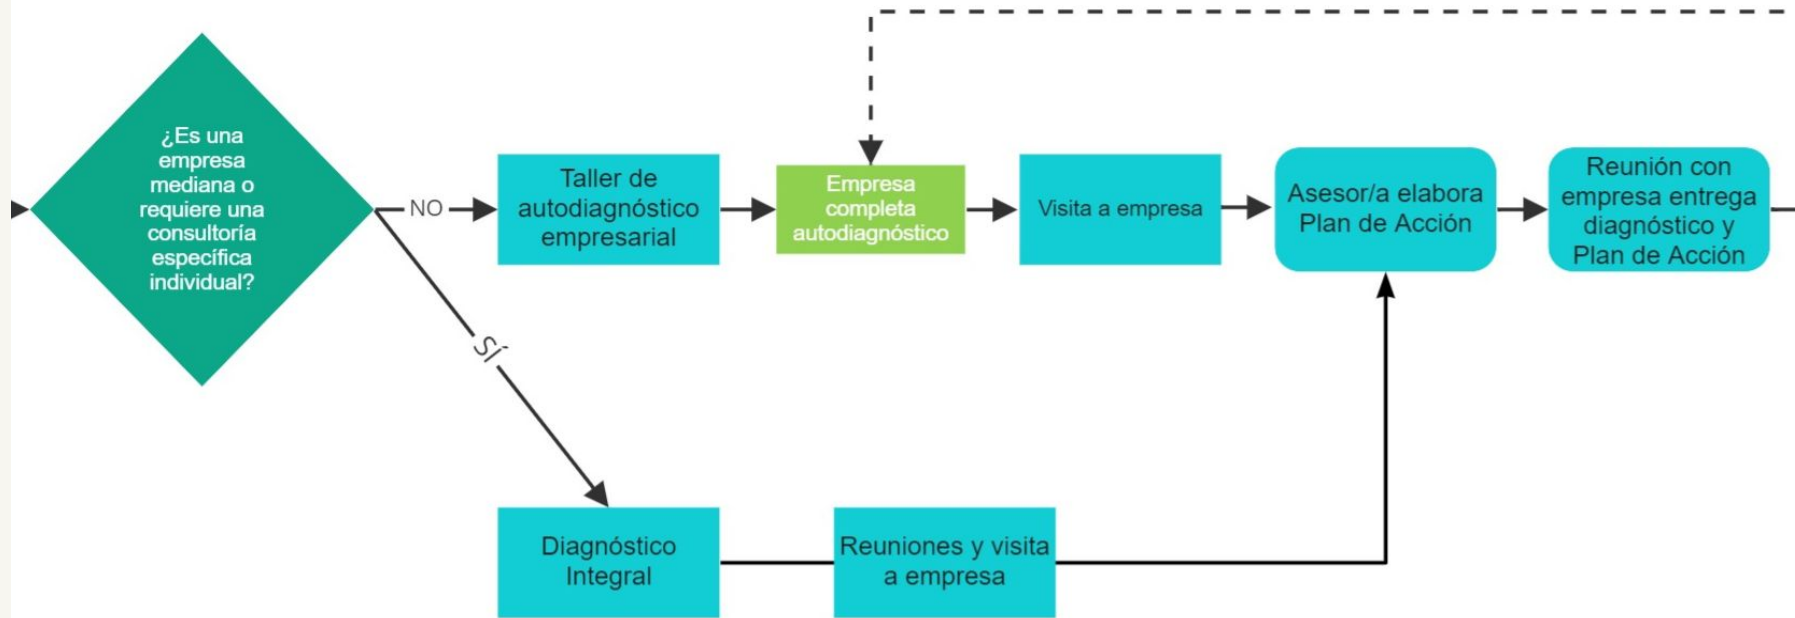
¿Es una empresa mediana o requiere una consultoría específica individual?

NO

Taller de autodiagnóstico empresarial

Empresa completa autodiagnóstico

Visita a empresa

Asesor/a elabora Plan de Acción

Reunión con empresa entrega diagnóstico y Plan de Acción

SÍ

Diagnóstico Integral

Reuniones y visita a empresa